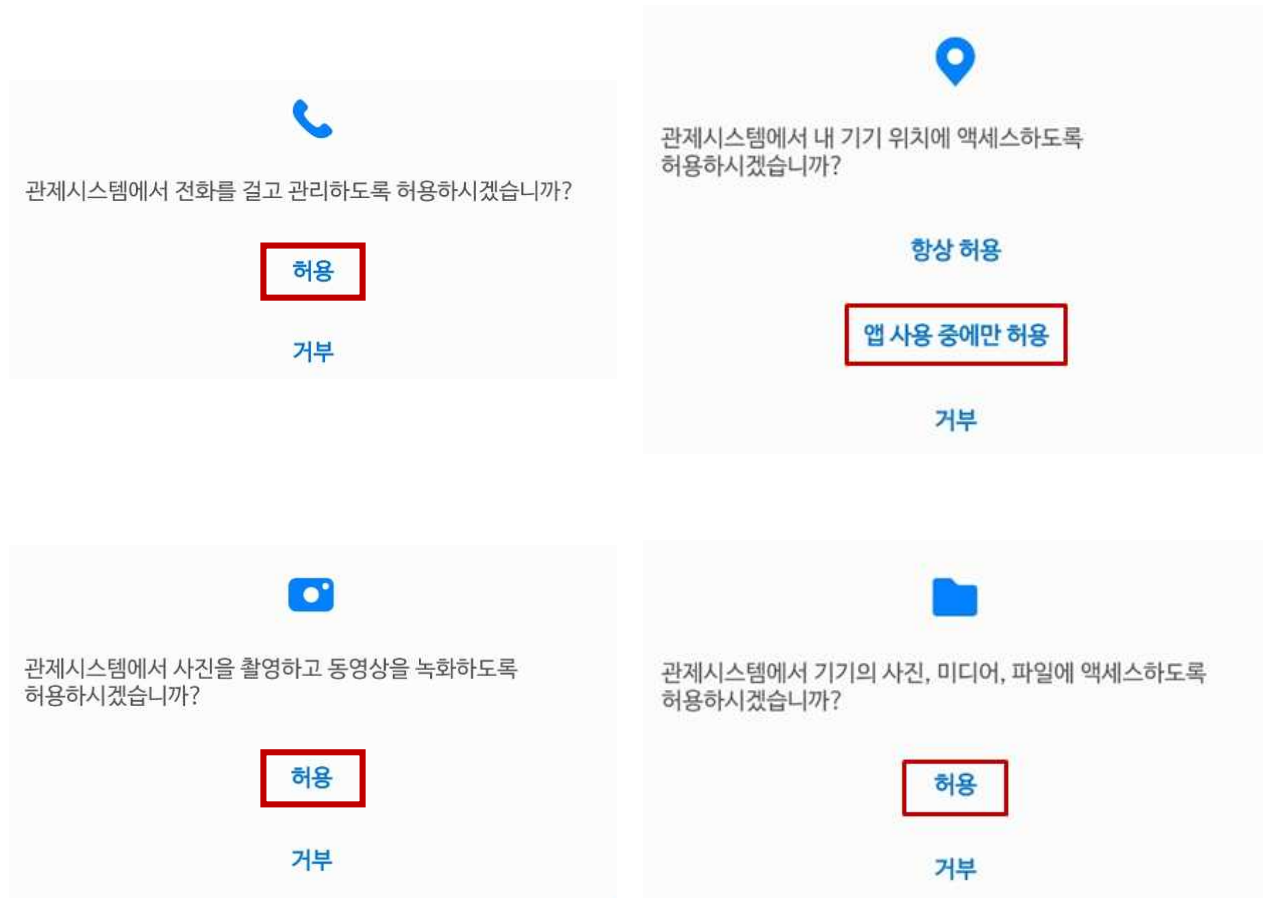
관제시스템에서 전화를 걸고 관리하도록 허용하시겠습니까?

허용

거부

관제시스템에서 내 기기 위치에 액세스하도록 허용하시겠습니까?

항상 허용

앱 사용 중에만 허용

거부

관제시스템에서 사진을 촬영하고 동영상을 녹화하도록 허용하시겠습니까?

허용

거부

관제시스템에서 기기의 사진, 미디어, 파일에 액세스하도록 허용하시겠습니까?

허용

거부